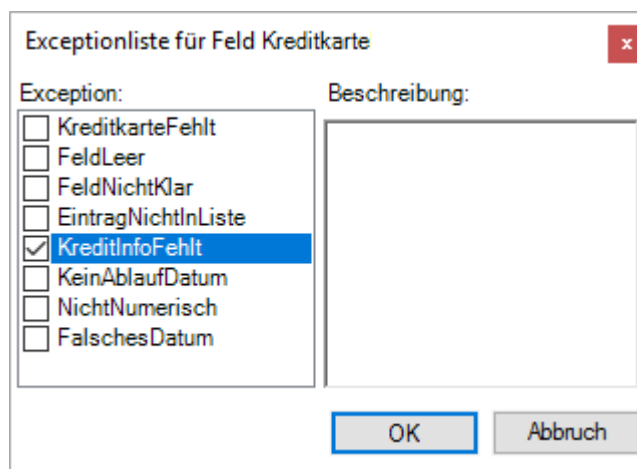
Exceptionliste für Feld Kreditkarte

x

Exception:

KreditkarteFehlt
FeldLeer
FeldNichtKlar
EintragNichtInListe
KreditInfoFehlt
KeinAblaufDatum
NichtNumerisch
FalschesDatum

Beschreibung:

OK

Abbruch